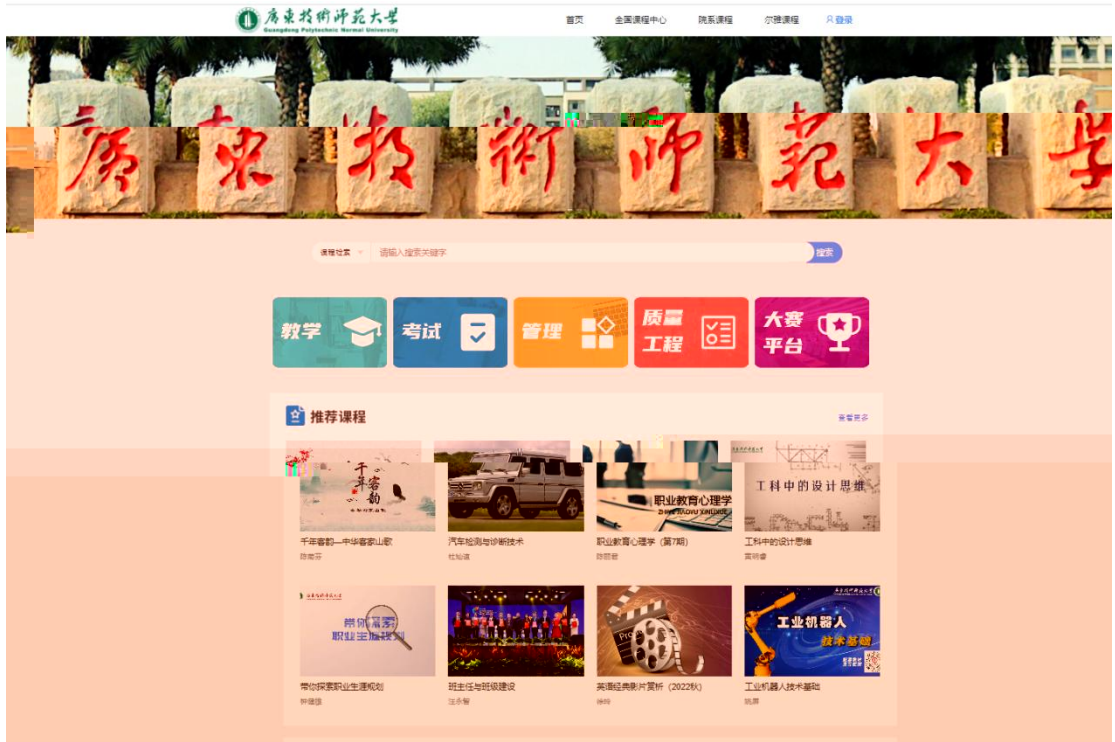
廣東技術師範大學
Guangdong Polytechnic Normal University

首页 全国课程中心 院系课程 尔雅课程 登录

廣東技術師範大學

课程检索 请输入搜索关键字 搜索

教学 考试 管理 质量工程 大赛平台

推荐课程 查看更多

千年客韵
千年客韵—中华客家山歌
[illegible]

汽车检测与诊断技术
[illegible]

职业教育心理学
职业教育心理学（第7期）
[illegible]

工科中的设计思维
工科中的设计思维
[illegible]

带你探索职业生涯规划
带你探索职业生涯规划
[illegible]

班主任与班级建设
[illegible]

英语经典影片赏析（2022秋）
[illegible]

工业机器人 技术基础
工业机器人技术基础
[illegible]